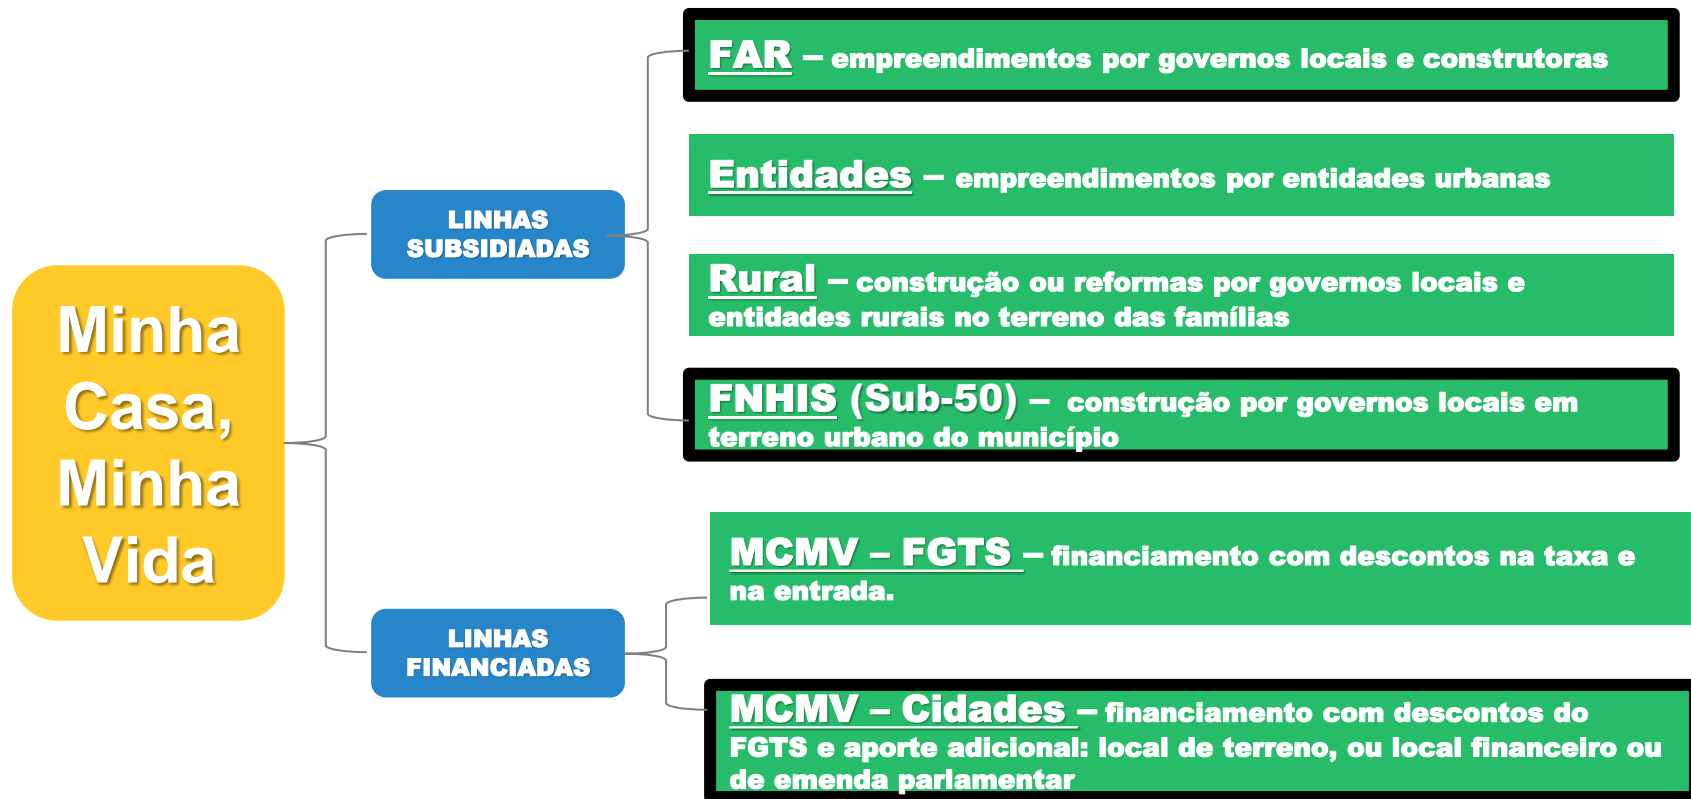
Minha Casa, Minha Vida

LINHAS SUBSIDIADAS

FAR – empreendimentos por governos locais e construtoras

Entidades – empreendimentos por entidades urbanas

Rural – construção ou reformas por governos locais e entidades rurais no terreno das famílias

FNHIS (Sub-50) – construção por governos locais em terreno urbano do município

LINHAS FINANCIADAS

MCMV – FGTS – financiamento com descontos na taxa e na entrada.

MCMV – Cidades – financiamento com descontos do FGTS e aporte adicional: local de terreno, ou local financeiro ou de emenda parlamentar